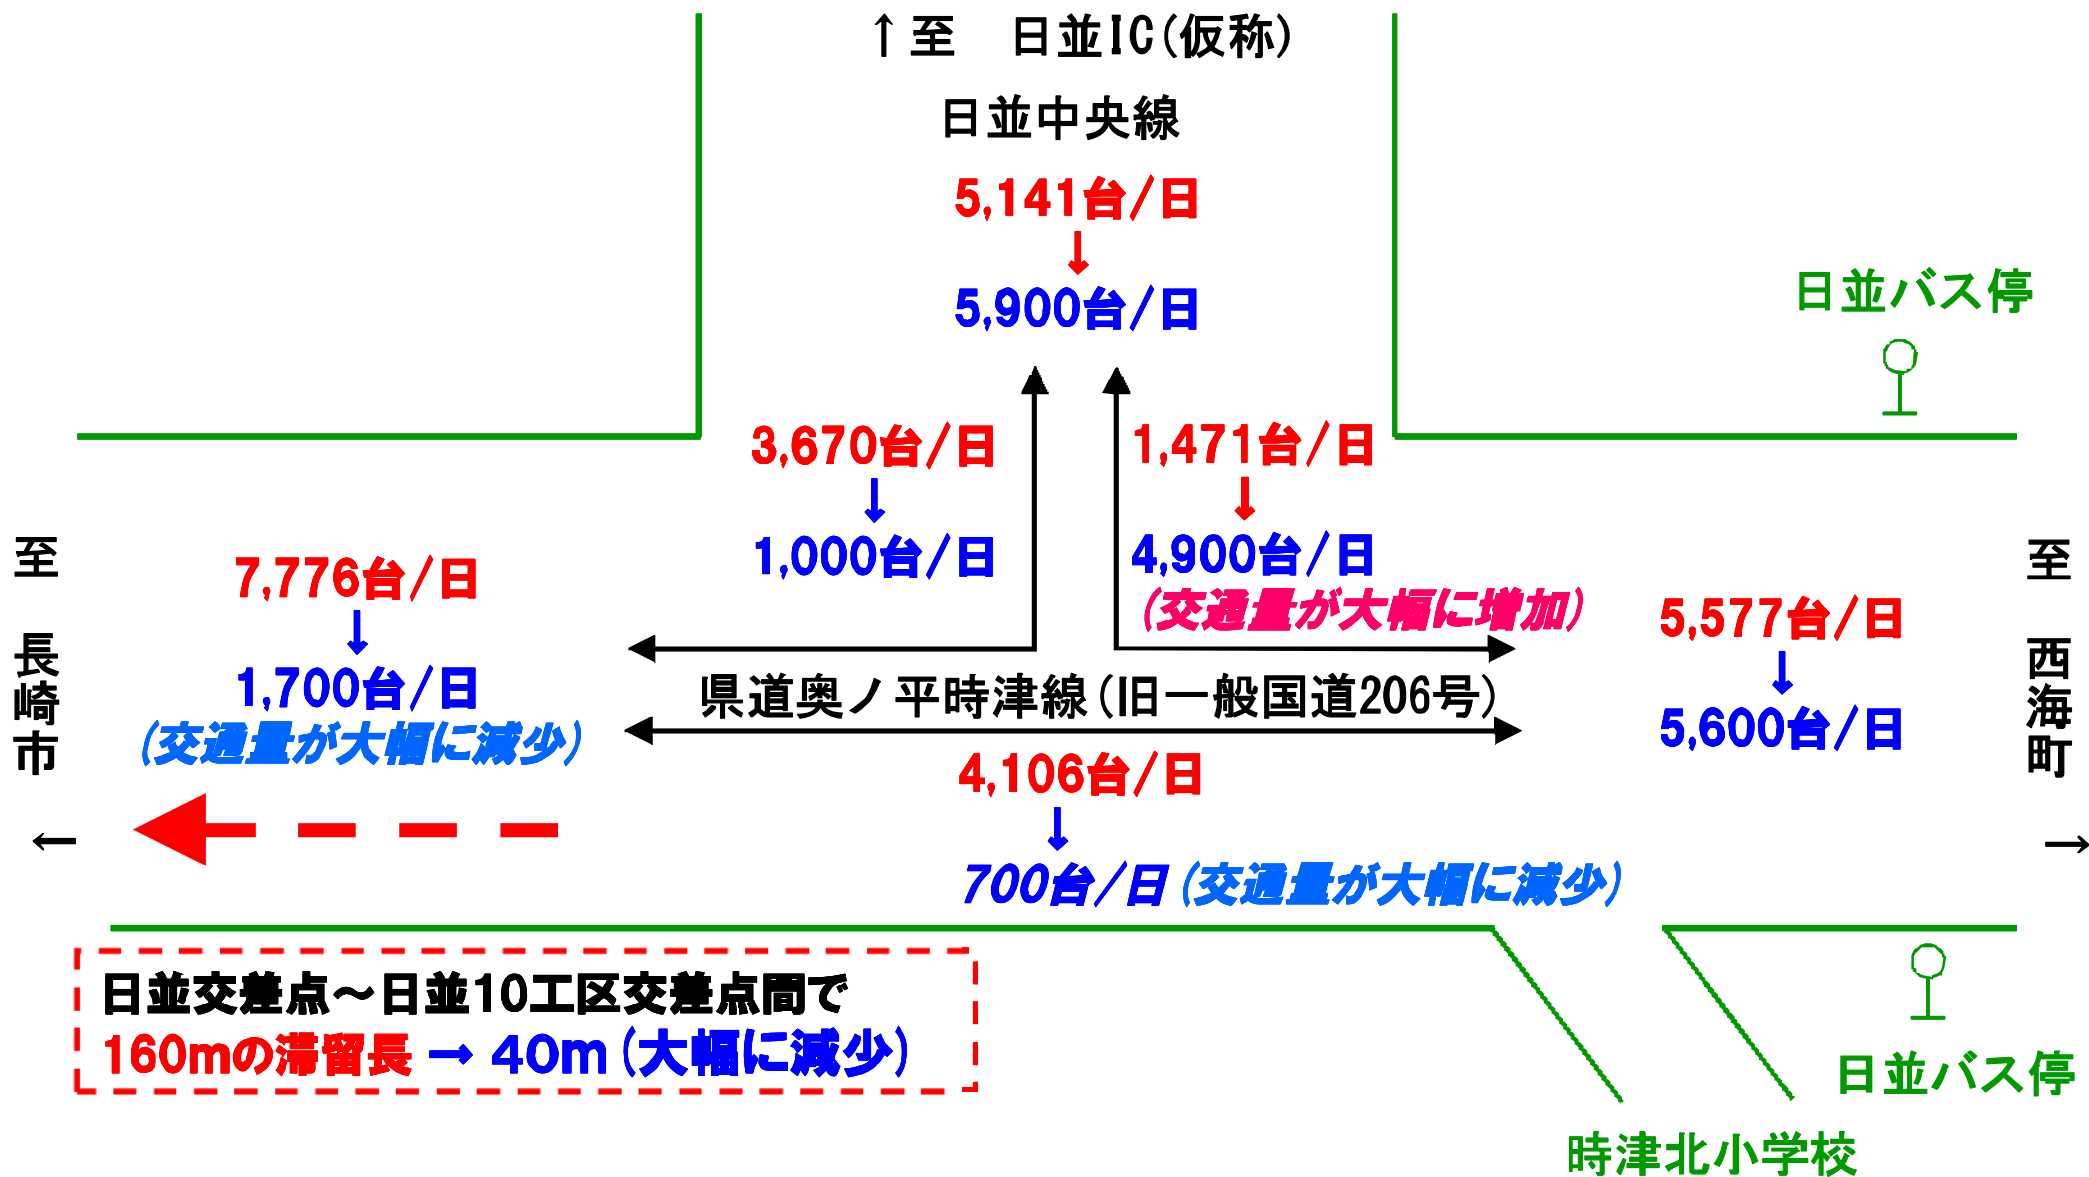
↑至　日並IC(仮称)

日並中央線

5,141台/日
↓
5,900台/日

日並バス停

3,670台/日
↓
1,000台/日

1,471台/日
↓
4,900台/日
(交通量が大幅に増加)

至
長崎市
←

7,776台/日
↓
1,700台/日
(交通量が大幅に減少)

県道奥ノ平時津線(旧一般国道206号)

4,106台/日
↓
700台/日 (交通量が大幅に減少)

5,577台/日
↓
5,600台/日

至
西海町
→

日並交差点～日並10工区交差点間で
160mの滞留長 → 40m (大幅に減少)

日並バス停

時津北小学校